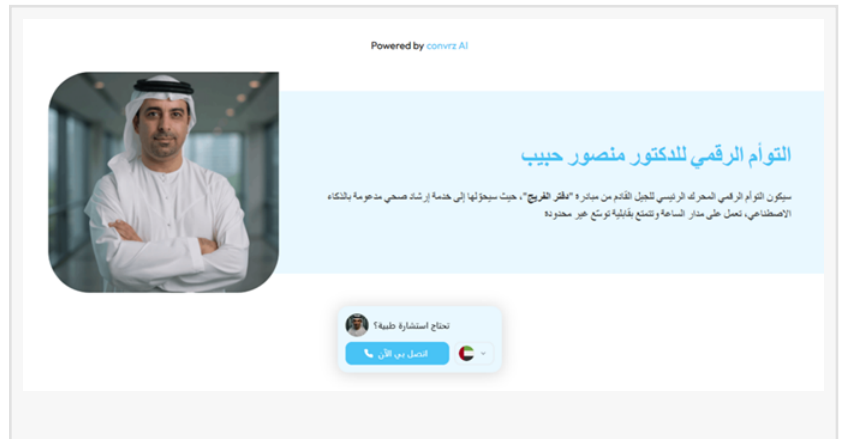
Powered by convrz AI

التوأم الرقمي للدكتور منصور حبيب

سيكون التوأم الرقمي المحرك الرئيسي للجيل القادم من مبادرة "دفتر الفريج"، حيث سيحوّلها إلى خدمة إرشاد صحي مدعومة بالذكاء الاصطناعي، تعمل على مدار الساعة وتتمتع بقابلية توسّع غير محدودة

تحتاج استشارة طبية؟

اتصل بي الآن